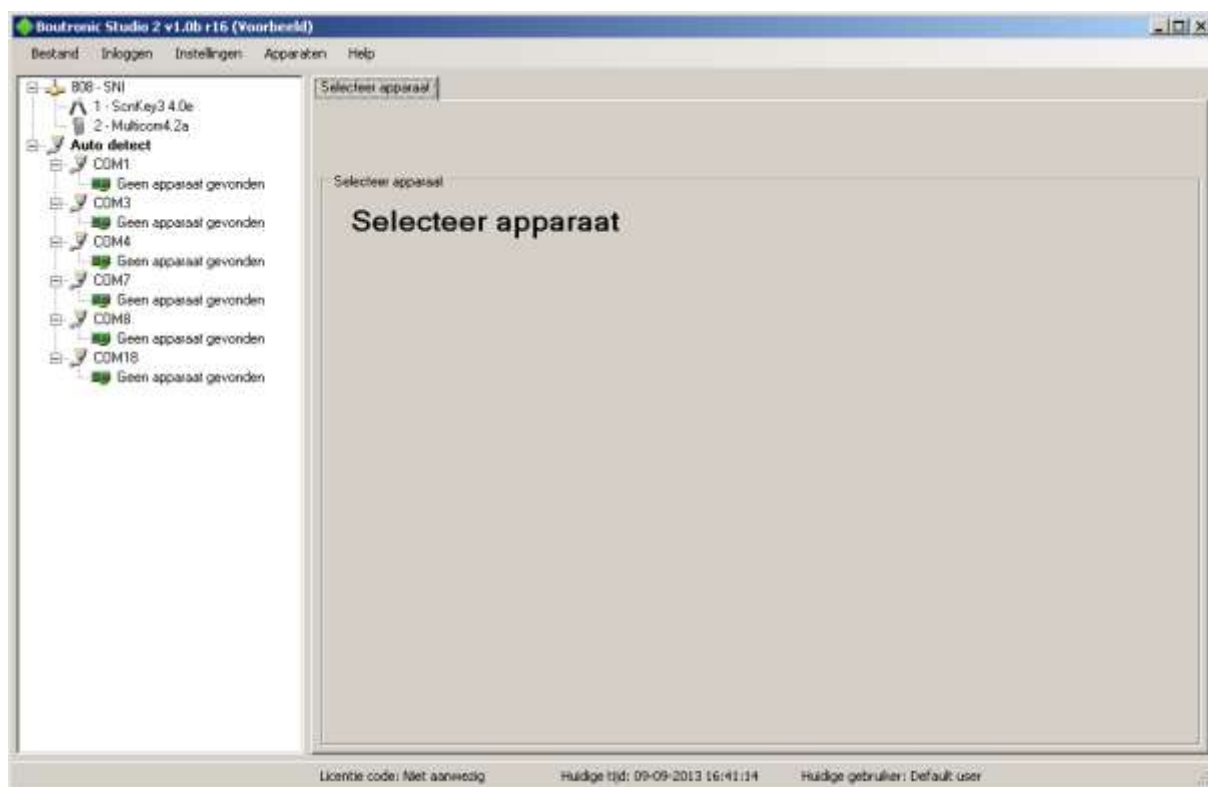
Boutronic Studio 2 v1.0b r16 (Voorbeeld)

Bestand Inloggen Instellingen Apparaten Help

808 - SNI
1 - ScriKey3 4.0e
2 - Multicom4.2a
Auto detect
COM1
Geen apparaat gevonden
COM3
Geen apparaat gevonden
COM4
Geen apparaat gevonden
COM7
Geen apparaat gevonden
COM8
Geen apparaat gevonden
COM18
Geen apparaat gevonden

Selecteer apparaat

Selecteer apparaat

Selecteer apparaat

Licentie code: Niet aanwezig Huidige tijd: 09-09-2013 16:41:14 Huidige gebruiker: Default user